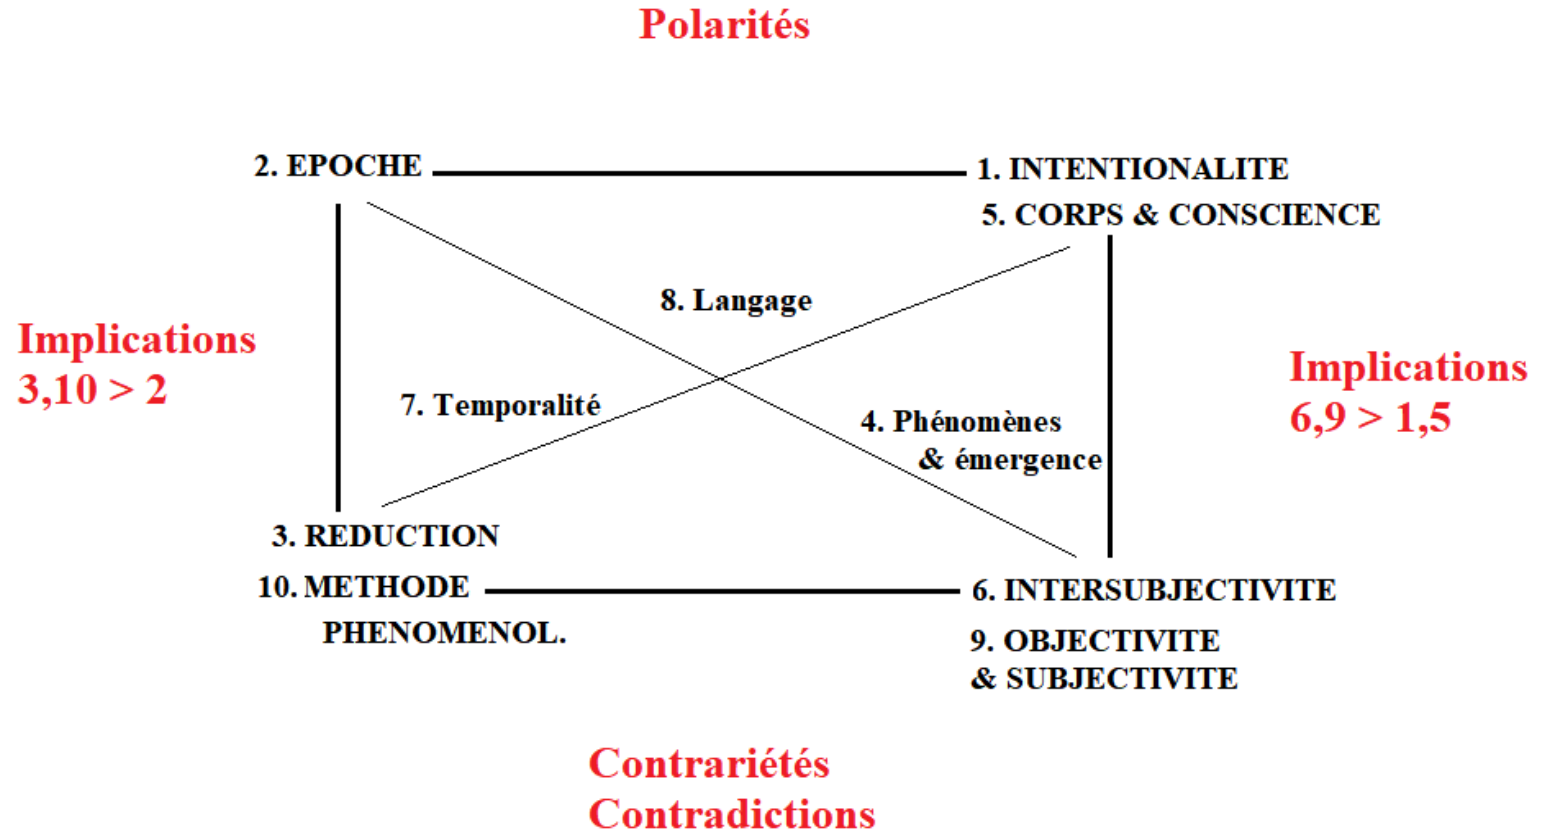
Polarités

2. EPOCHE

1. INTENTIONALITE

5. CORPS & CONSCIENCE

8. Langage

Implications
3,10 > 2

Implications
6,9 > 1,5

7. Temporalité

4. Phénomènes
& émergence

3. REDUCTION

10. METHODE
PHENOMENOL.

6. INTERSUBJECTIVITE

9. OBJECTIVITE
& SUBJECTIVITE

Contrariétés
Contradictions